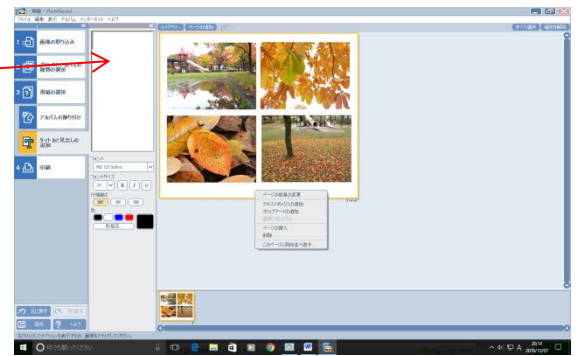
無題 - PhotoRecord

ファイル 編集 表示 アルバム インターネット ヘルプ

1 画像の取り込み

2 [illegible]

3 用紙の選択

アルバムの飾り付け

タイトルと見出しの追加

4 印刷

フォント

MS UI Gothic

フォントサイズ

24

B I U

行揃え

色

文字の色

ページを前面 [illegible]

ページの追加

すべて選択

ページを背景を変更

テキストボックスの追加

クリップアートの追加

ページを挿入

削除

このページに画像を並べ替え

元に戻す

やり直し

保存

ヘルプ

ここに入力して検索

20:14

2016/11/07